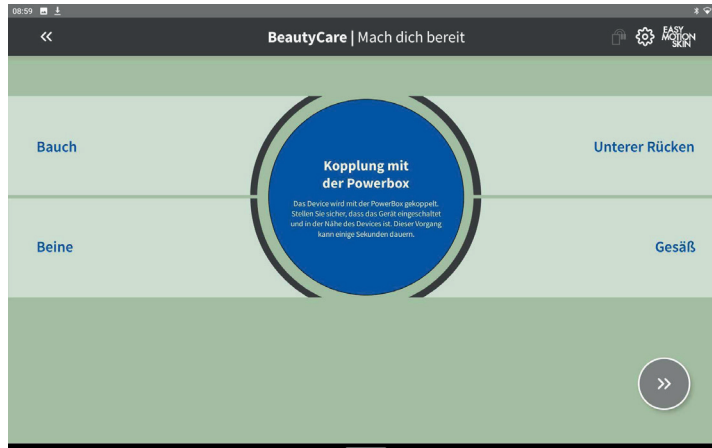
08:59

«

BeautyCare | Mach dich bereit

EASY MOTION SKIN

Bauch

Unterer Rücken

Kopplung mit der Powerbox

Das Device wird mit der PowerBox gekoppelt. Stellen Sie sicher, dass das Gerät eingeschaltet und in der Nähe des Devices ist. Dieser Vorgang kann einige Sekunden dauern.

Beine

Gesäß

»